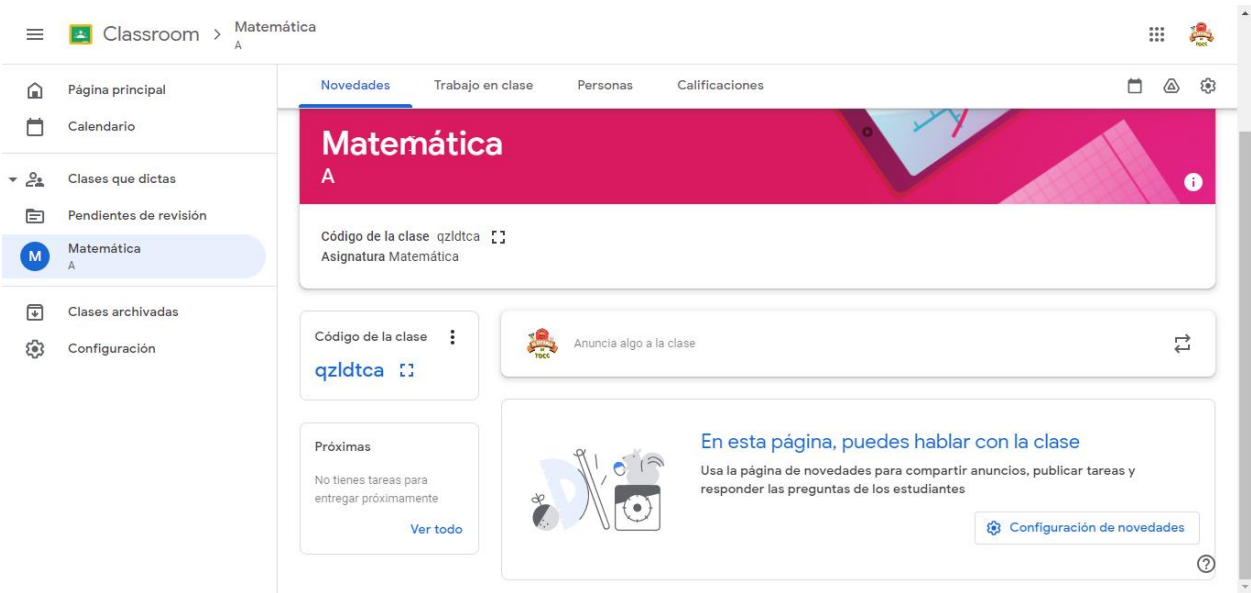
Classroom > Matemática
A

Página principal
Calendario
Clases que dictas
Pendientes de revisión
M Matemática
A
Clases archivadas
Configuración

Novedades Trabajo en clase Personas Calificaciones

Matemática
A

Código de la clase qzldtca
Asignatura Matemática

Código de la clase
qzldtca

Anuncia algo a la clase

Próximas
No tienes tareas para entregar próximamente
Ver todo

En esta página, puedes hablar con la clase
Usa la página de novedades para compartir anuncios, publicar tareas y responder las preguntas de los estudiantes

Configuración de novedades